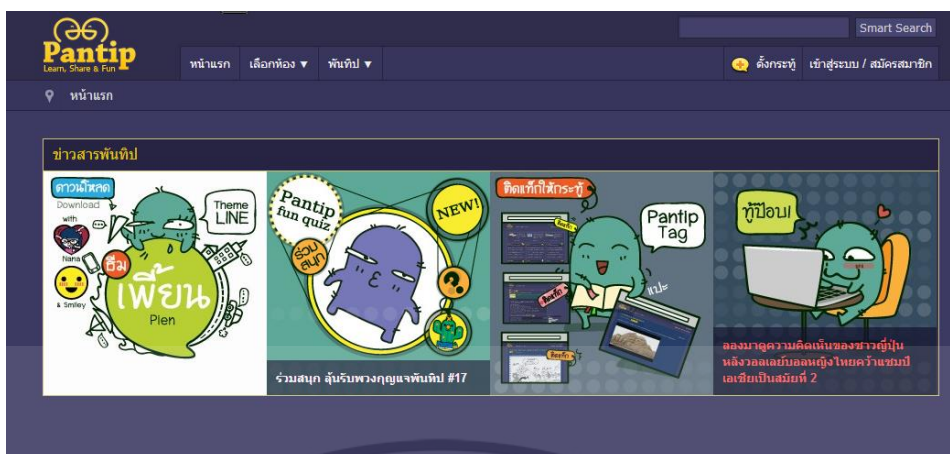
Pantip
Learn, Share & Fun

Smart Search

หน้าแรก เลือกห้อง ▼ พันทิป ▼

ตั้งกระทู้ เข้าสู่ระบบ / สมัครสมาชิก

หน้าแรก

ข่าวสารพันทิป

ดาวน์โหลด
Download
with
Nana
& Smiley
Theme LINE
ธีม
เพี้ยน
Plen

Pantip fun quiz
NEW!
ร่วมสนุก
?

ร่วมสนุก ลุ้นรับพวงกุญแจพันทิป #17

ติดแท็กให้กระทู้
Pantip Tag
แปะ
ติดแท็ก
ติดแท็ก
ติดแท็ก

ทู้ป๊อป!

ลองมาดูความคิดเห็นของชาวญี่ปุ่น หลังวอลเลย์บอลหญิงไทยคว้าแชมป์เอเชียเป็นสมัยที่ 2